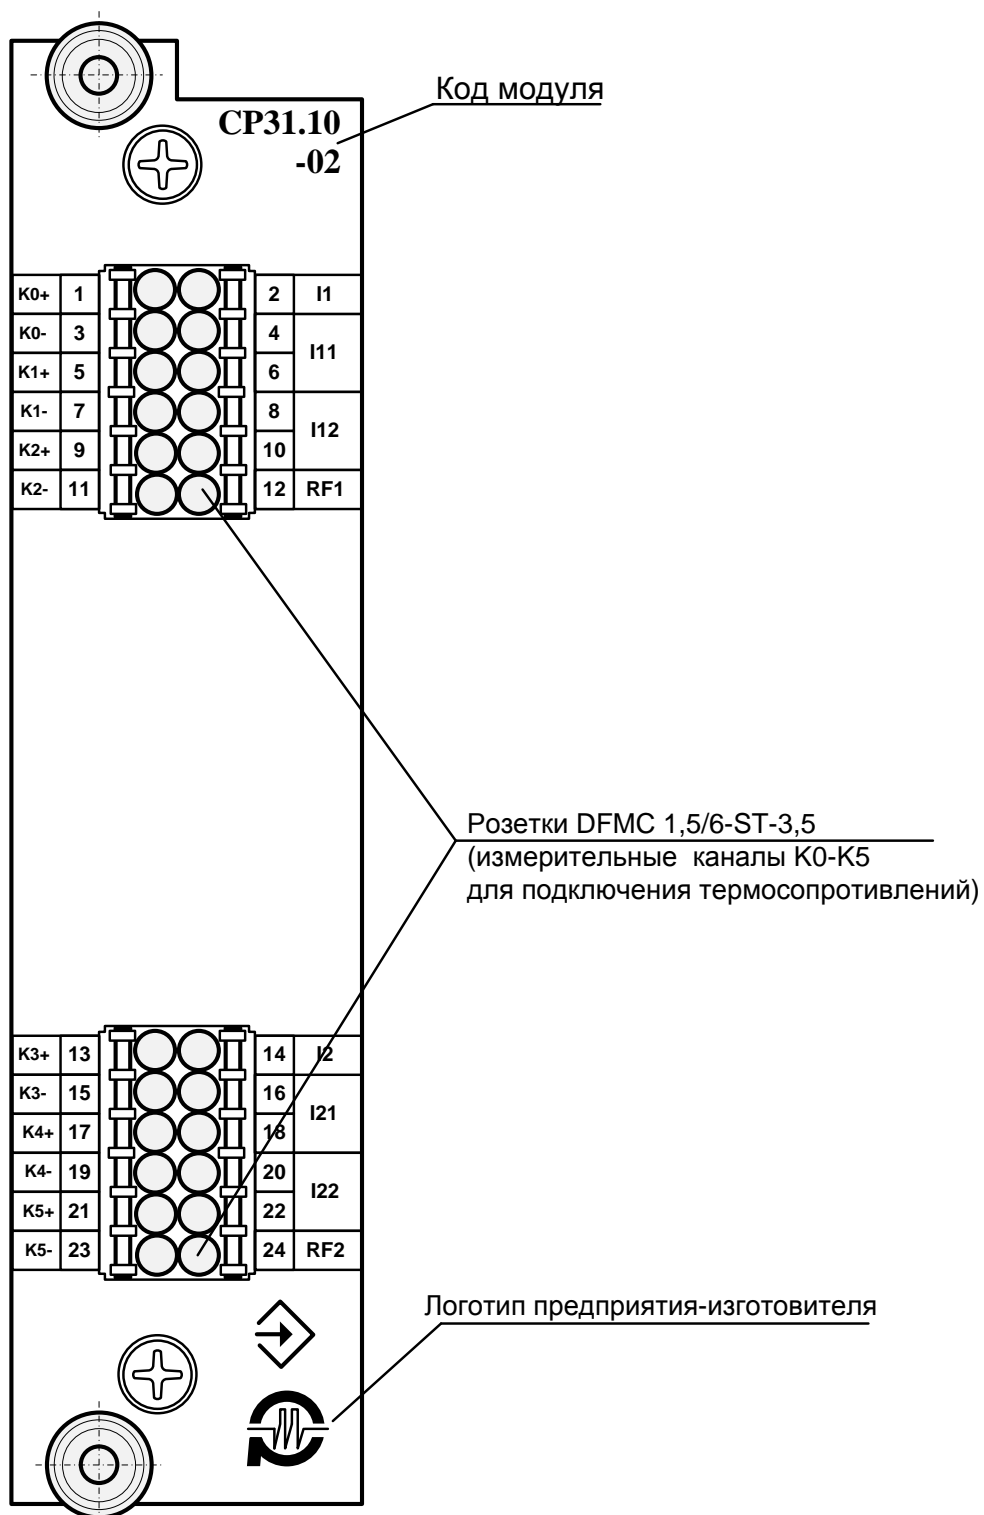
Код модуля

CP31.10
-02

| K0+ | 1 | 2 | I1 |
|---|---|---|---|
| K0- | 3 | 4 | I11 |
| K1+ | 5 | 6 | |
| K1- | 7 | 8 | I12 |
| K2+ | 9 | 10 | |
| K2- | 11 | 12 | RF1 |

Розетки DFMC 1,5/6-ST-3,5
(измерительные каналы K0-K5
для подключения термосопротивлений)

| K3+ | 13 | 14 | I2 |
|---|---|---|---|
| K3- | 15 | 16 | I21 |
| K4+ | 17 | 18 | |
| K4- | 19 | 20 | I22 |
| K5+ | 21 | 22 | |
| K5- | 23 | 24 | RF2 |

Логотип предприятия-изготовителя